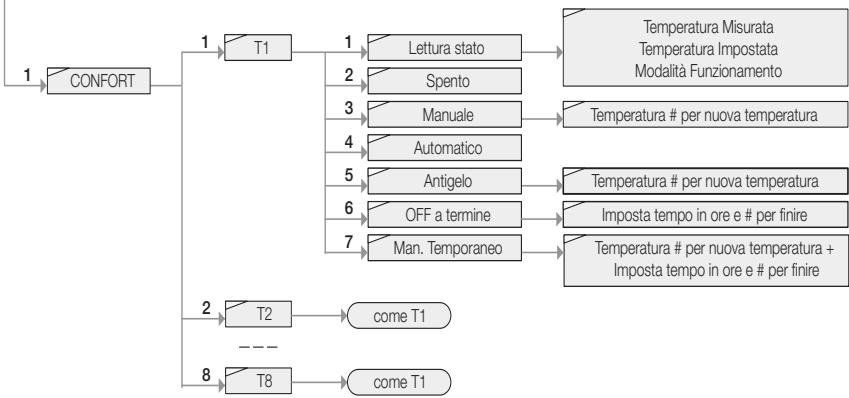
1 CONFORT

1 T1

1 Lettura stato

Temperatura Misurata
Temperatura Impostata
Modalità Funzionamento

2 Spento

3 Manuale

Temperatura # per nuova temperatura

4 Automatico

5 Antigelo

Temperatura # per nuova temperatura

6 OFF a termine

Imposta tempo in ore e # per finire

7 Man. Temporaneo

Temperatura # per nuova temperatura + Imposta tempo in ore e # per finire

2 T2

come T1

– – –

8 T8

come T1